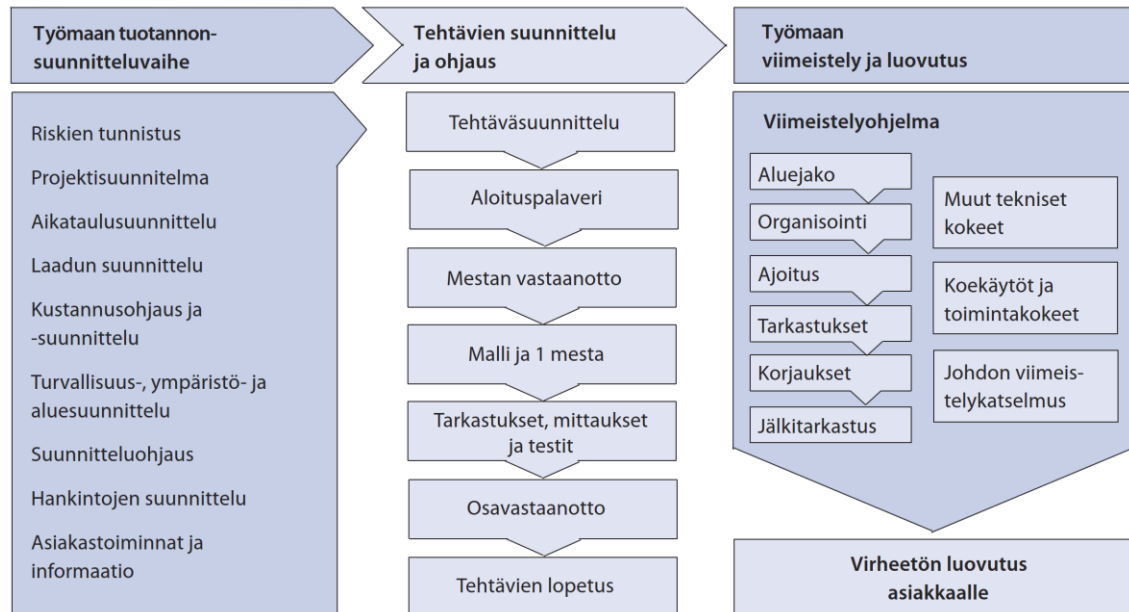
Työmaan tuotannonsuunnitteluvaihe

Tehtävien suunnittelu ja ohjaus

Työmaan viimeistely ja luovutus

Riskien tunnistus

Projektisuunnitelma

Aikataulusuunnittelu

Laadun suunnittelu

Kustannusohjaus ja -suunnittelu

Turvallisuus-, ympäristö- ja aluesuunnittelu

Suunnitteluohjaus

Hankintojen suunnittelu

Asiakastoiminnat ja informaatio

Tehtäväsuunnittelu

Aloituspalaveri

Mestan vastaanotto

Malli ja 1 mesta

Tarkastukset, mittaukset ja testit

Osavastaanotto

Tehtävien lopetus

Viimeistelyohjelma

Aluejako

Organisointi

Ajoitus

Tarkastukset

Korjaukset

Jälkitarkastus

Muut tekniset kokeet

Koekäytöt ja toimintakokeet

Johdon viimeistelykatselmus

Virheetön luovutus asiakkaalle